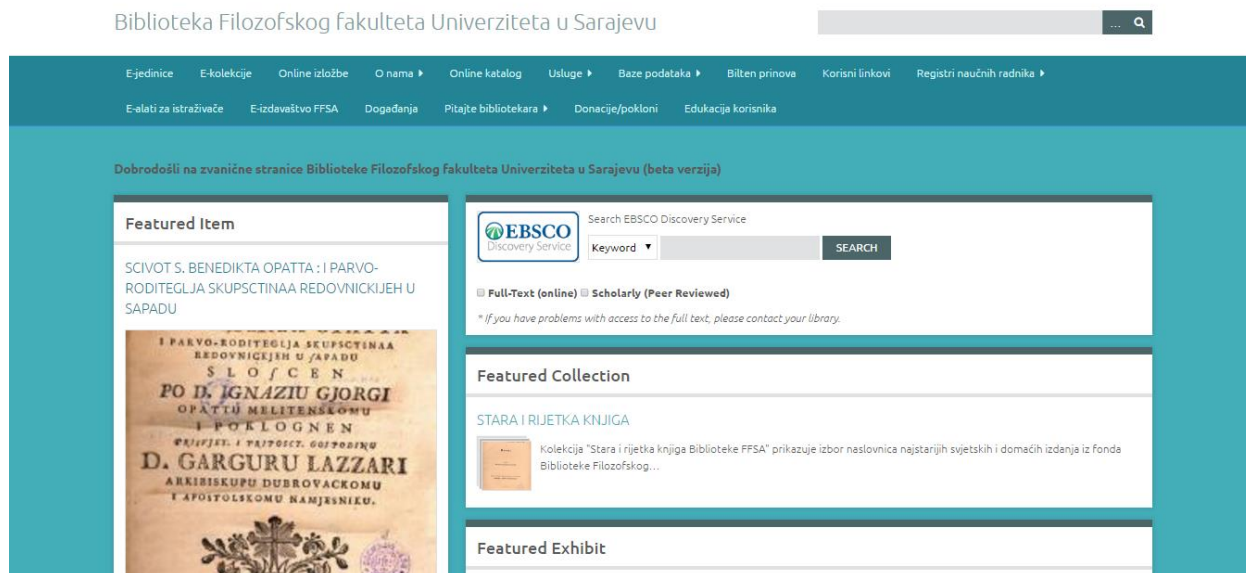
Biblioteka Filozofskog fakulteta Univerziteta u Sarajevu

E-jedinice E-kolekcije Online izložbe O nama ▸ Online katalog Usluge ▸ Baze podataka ▸ Bilten prinova Korisni linkovi Registri naučnih radnika ▸

E-alati za istraživače E-izdavaštvo FFSA Događanja Pitajte bibliotekara ▸ Donacije/pokloni Edukacija korisnika

Dobrodošli na zvanične stranice Biblioteke Filozofskog fakulteta Univerziteta u Sarajevu (beta verzija)

Featured Item

SCIVOT S. BENEDIKTA OPATTA : I PARVO-RODITEGLJA SKUPSCTINAA REDOVNICKIJEH U SAPADU

I PARVO-RODITEGLJA SKUPSCTINAA REDOVNICKIJEH U ſAPADU SLOſCEN PO D. IGNAZIU GJORGI OPATTU MELITENSKOMU I POKLOGNEN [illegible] D. GARGURU LAZZARI ARKIBISKUPU DUBROVACKOMU I APOSTOLSKOMU NAMJESNIKU.

EBSCO Discovery Service

Search EBSCO Discovery Service

Keyword ▾ SEARCH

Full-Text (online) Scholarly (Peer Reviewed)

* If you have problems with access to the full text, please contact your library.

Featured Collection

STARA I RIJETKA KNJIGA

Kolekcija "Stara i rijetka knjiga Biblioteke FFSA" prikazuje izbor naslovnica najstarijih svjetskih i domaćih izdanja iz fonda Biblioteke Filozofskog...

Featured Exhibit